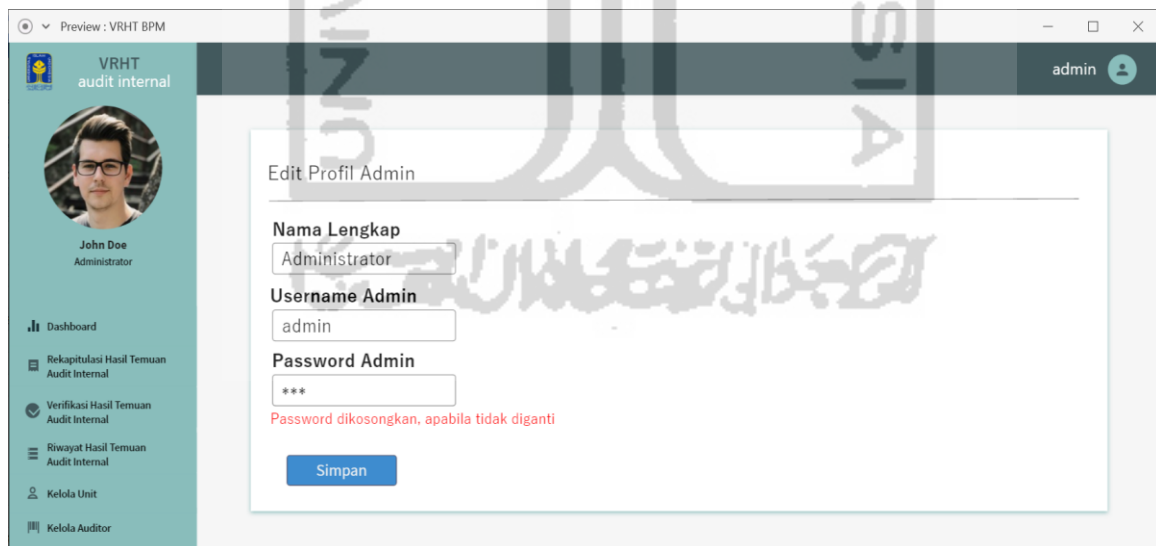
Preview : VRHT BPM

VRHT
audit internal

admin

John Doe
Administrator

Dashboard

Rekapitulasi Hasil Temuan Audit Internal

Verifikasi Hasil Temuan Audit Internal

Riwayat Hasil Temuan Audit Internal

Kelola Unit

Kelola Auditor

Edit Profil Admin

Nama Lengkap
Administrator

Username Admin
admin

Password Admin
***

Password dikosongkan, apabila tidak diganti

Simpan